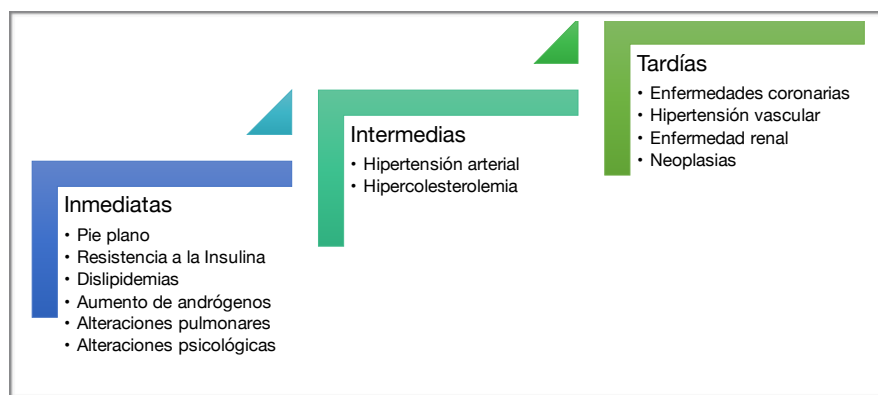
Inmediatas
• Pie plano
• Resistencia a la Insulina
• Dislipidemias
• Aumento de andrógenos
• Alteraciones pulmonares
• Alteraciones psicológicas

Intermedias
• Hipertensión arterial
• Hipercolesterolemia

Tardías
• Enfermedades coronarias
• Hipertensión vascular
• Enfermedad renal
• Neoplasias